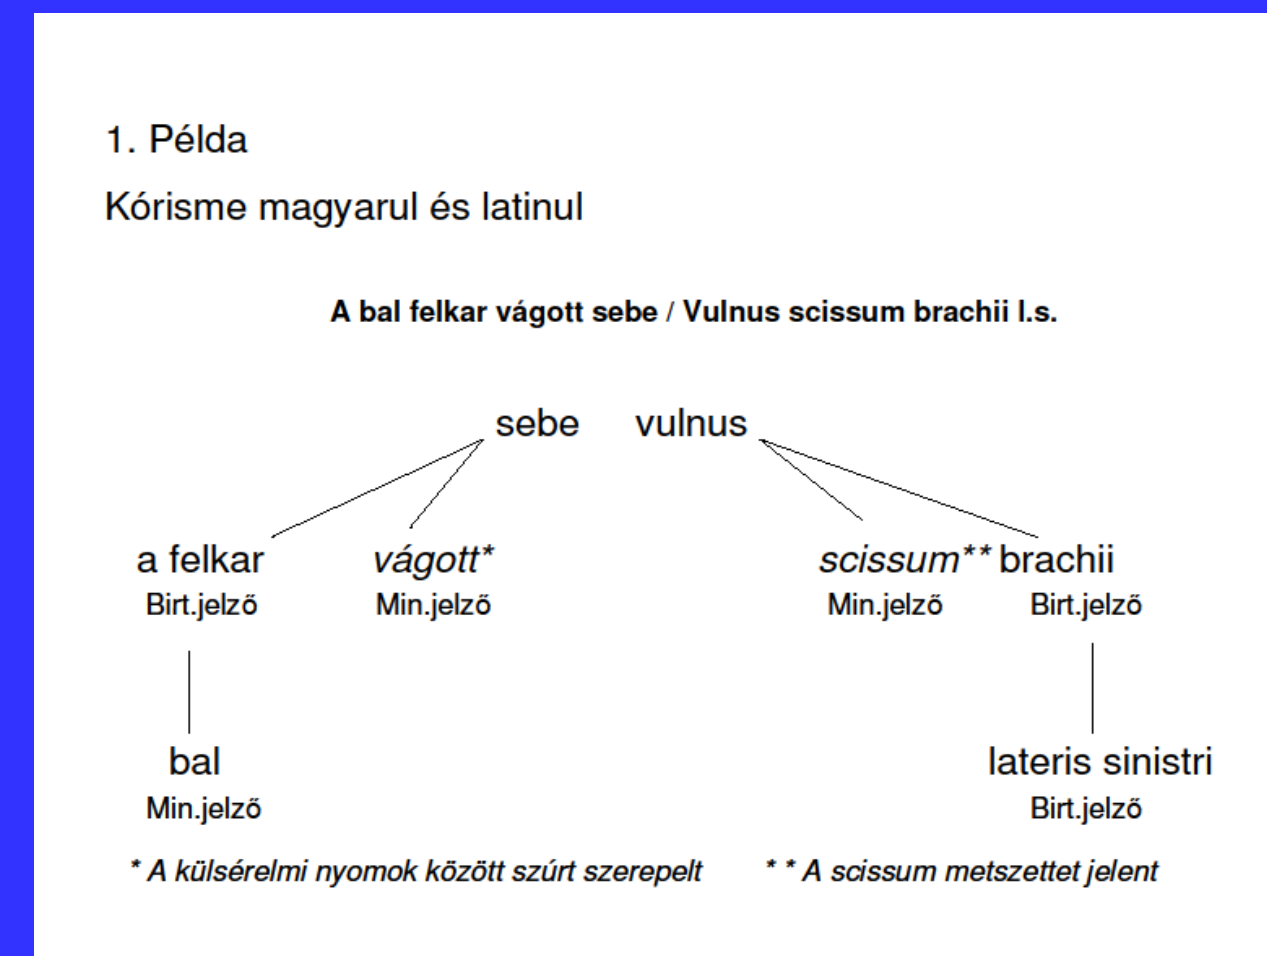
1. Példa

Kórisme magyarul és latinul

A bal felkar vágott sebe / Vulnus scissum brachii l.s.

sebe vulnus

a felkar
Birt.jelző

vágott*
Min.jelző

scissum**
Min.jelző

brachii
Birt.jelző

bal
Min.jelző

lateris sinistri
Birt.jelző

* A külsérelmi nyomok között szúrt szerepelt

* * A scissum metszettet jelent